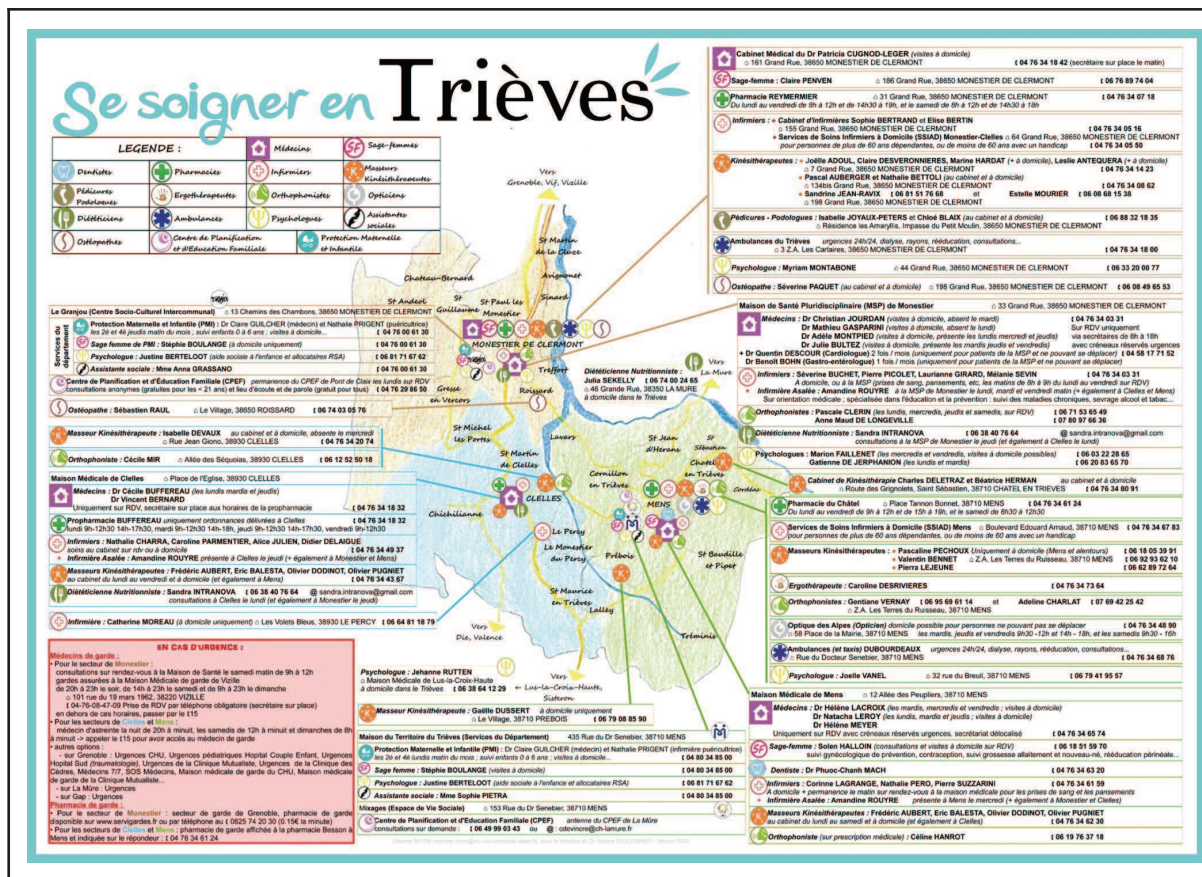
Se soigner en Trièves

LEGENDE :
Dentistes | Pharmacies | Médecins | Sage-femmes
Pédicures Podologues | Ergothérapeutes | Infirmiers | Masseurs Kinésithérapeutes
Diététiciens | Ambulances | Orthophonistes | Opticiens
Ostéopathes | Centre de Planification et d'Education Familiale | Psychologues | Assistantes sociales
Protection Maternelle et Infantile

Vers Grenoble, Vif, Vizille
St Martin de la Cluze
Avignonet
Sinard
Château-Bernard
St Andéol
St Guillaume
St Paul les Monestier
MONESTIER DE CLERMONT
Treffort
Roissard
Gresse en Vercors
St Michel les Portes
St Martin de Clelles
CLELLES
Chichilianne
Lavars
St Jean d'Herans
St Sébastien
Cornillon en Trièves
Châtel en Trièves
Cordéac
MENS
Le Percy
Le Monestier du Percy
Prébois
St Baudille et Pipet
St Maurice en Trièves
Lalley
Tréminis
Vers Die, Valence
Vers Lus-la-Croix-Haute, Sisteron
Vers La Mure

Cabinet Médical du Dr Patricia CUGNOD-LEGER (visites à domicile) 161 Grand Rue, 38650 MONESTIER DE CLERMONT 04 76 34 18 42 (secrétaire sur place le matin)
Sage-femme : Claire PENVEN 186 Grand Rue, 38650 MONESTIER DE CLERMONT 06 76 89 74 04
Pharmacie REYMERMIER 31 Grand Rue, 38650 MONESTIER DE CLERMONT 04 76 34 07 18
Du lundi au vendredi de 9h à 12h et de 14h30 à 19h, et le samedi de 8h à 12h et de 14h30 à 18h
Infirmiers : Cabinet d'infirmières Sophie BERTRAND et Elise BERTIN 155 Grand Rue, 38650 MONESTIER DE CLERMONT 04 76 34 05 16
Services de Soins Infirmiers à Domicile (SSIAD) Monestier-Clelles 64 Grand Rue, 38650 MONESTIER DE CLERMONT pour personnes de plus de 60 ans dépendantes, ou de moins de 60 ans avec un handicap 04 76 34 05 50
Kinésithérapeutes : Joëlle ADOUL, Claire DESVERONNIERES, Marine HARDAT (+ à domicile), Leslie ANTEQUERA (+ à domicile) 7 Grand Rue, 38650 MONESTIER DE CLERMONT 04 76 34 14 23
Pascal AUBERGER et Nathalie BETTOLI (au cabinet et à domicile) 134bis Grand Rue, 38650 MONESTIER DE CLERMONT 04 76 34 08 62
Sandrine JEAN-RAVIX 06 81 51 76 68 et Estelle MOURIER 06 08 68 15 38 198 Grand Rue, 38650 MONESTIER DE CLERMONT
Pédicures - Podologues : Isabelle JOYAUX-PETERS et Chloé BLAIX (au cabinet et à domicile) 06 88 32 18 35 Résidence les Amaryllis, Impasse du Petit Moulin, 38650 MONESTIER DE CLERMONT
Ambulances du Trièves urgences 24h/24, dialyse, rayons, rééducation, consultations... 3 Z.A. Les Cartaires, 38650 MONESTIER DE CLERMONT 04 76 34 18 00
Psychologue : Myriam MONTABONE 44 Grand Rue, 38650 MONESTIER DE CLERMONT 06 33 20 00 77
Ostéopathe : Séverine PAQUET (au cabinet et à domicile) 198 Grand Rue, 38650 MONESTIER DE CLERMONT 06 08 49 65 53

Maison de Santé Pluridisciplinaire (MSP) de Monestier 33 Grand Rue, 38650 MONESTIER DE CLERMONT
Médecins : Dr Christian JOURDAN (visites à domicile, absent le mardi) 04 76 34 03 31
Dr Mathieu GASPARINI (visites à domicile, absent le lundi) Sur RDV uniquement
Dr Adèle MONTPIED (visites à domicile, présente les lundis mercredi et jeudis) via secrétaires de 8h à 18h
Dr Julie BULTEZ (visites à domicile, présente les mardis, jeudis et vendredis) avec créneaux réservés urgences
Dr Quentin DESCOUR (Cardiologue) 2 fois / mois (uniquement pour patients de la MSP et ne pouvant se déplacer) 04 58 17 71 52
Dr Benoît BOHN (Gastro-entérologue) 1 fois / mois (uniquement pour patients de la MSP et ne pouvant se déplacer)
Infirmiers : Séverine BUCHET, Pierre PICOLET, Laurianne GIRARD, Mélanie SEVIN 04 76 34 03 31
A domicile, ou à la MSP (prises de sang, pansements, etc, les matins de 8h à 9h du lundi au vendredi sur RDV)
Infirmière Asalée : Amandine ROUYRE à la MSP de Monestier le lundi, mardi et vendredi matin (+ également à Clelles et Mens)
Sur orientation médicale ; spécialisée dans l'éducation et la prévention : suivi des maladies chroniques, sevrage alcool et tabac...
Orthophonistes : Pascale CLERIN (les lundis, mercredis, jeudis et samedis, sur RDV) 06 71 53 65 49
Anne Maud DE LONGEVILLE 07 80 97 66 36
Diététicienne Nutritionniste : Sandra INTRANOVA 06 38 40 76 64 sandra.intranova@gmail.com consultations à la MSP de Monestier le jeudi (et également à Clelles le lundi)
Psychologues : Marion FAILLENET (les mercredis et vendredis, visites à domicile possibles) 06 03 22 28 65
Gatienne DE JERPHANION (les lundis et mardis) 06 20 83 65 70

Le Granjou (Centre Socio-Culturel Intercommunal) 13 Chemins des Chambons, 38650 MONESTIER DE CLERMONT
Services du département
Protection Maternelle et Infantile (PMI) : Dr Claire GUILCHER (médecin) et Nathalie PRIGENT (puéricultrice) les 2e et 4e jeudis matin du mois ; suivi enfants 0 à 6 ans ; visites à domicile... 04 76 00 61 30
Sage femme de PMI : Stéphie BOULANGE (à domicile uniquement) 04 76 00 61 30
Psychologue : Justine BERTELOOT (aide sociale à l'enfance et allocataires RSA) 06 81 71 67 62
Assistante sociale : Mme Anna GRASSANO 04 76 00 61 30
Centre de Planification et d'Education Familiale (CPEF) permanence du CPEF de Pont de Claix les lundis sur RDV consultations anonymes (gratuites pour les < 21 ans) et lieu d'écoute et de parole (gratuit pour tous) 04 76 29 86 50
Ostéopathe : Sébastien RAUL Le Village, 38650 ROISSARD 06 74 03 05 76

Diététicienne Nutritionniste : Julia SEKELLY 06 74 00 24 65 46 Grande Rue, 38350 LA MURE à domicile dans le Trièves

Masseur Kinésithérapeute : Isabelle DEVAUX au cabinet et à domicile, absente le mercredi Rue Jean Giono, 38930 CLELLES 04 76 34 20 74
Orthophoniste : Cécile MIR Allée des Séquoias, 38930 CLELLES 06 12 52 50 18

Maison Médicale de Clelles Place de l'Eglise, 38930 CLELLES
Médecins : Dr Cécile BUFFEREAU (les lundis mardis et jeudis) Dr Vincent BERNARD
Uniquement sur RDV, secrétaire sur place aux horaires de la propharmacie 04 76 34 18 32
Propharmacie BUFFEREAU uniquement ordonnances délivrées à Clelles 04 76 34 18 32 lundi 9h-12h30 14h-17h30, mardi 9h-12h30 14h-18h, jeudi 9h-12h30 14h-17h30, vendredi 9h-12h30
Infirmiers : Nathalie CHARRA, Caroline PARMENTIER, Alice JULIEN, Didier DELAIGUE soins au cabinet sur rdv ou à domicile 04 76 34 49 37
Infirmière Asalée : Amandine ROUYRE présente à Clelles le jeudi (+ également à Monestier et Mens)
Masseurs Kinésithérapeutes : Frédéric AUBERT, Eric BALESTA, Olivier DODINOT, Olivier PUGNIET au cabinet du lundi au vendredi et à domicile (et également à Mens) 04 76 34 43 67
Diététicienne Nutritionniste : Sandra INTRANOVA 06 38 40 76 64 sandra.intranova@gmail.com consultations à Clelles le lundi (et également à Monestier le jeudi)

Infirmière : Catherine MOREAU (à domicile uniquement) Les Volets Bleus, 38930 LE PERCY 06 64 81 18 79

EN CAS D'URGENCE :
Médecins de garde :
Pour le secteur de Monestier :
consultations sur rendez-vous à la Maison de Santé le samedi matin de 9h à 12h
gardes assurées à la Maison Médicale de garde de Vizille de 20h à 23h le soir, de 14h à 23h le samedi et de 9h à 23h le dimanche
101 rue du 19 mars 1962, 38220 VIZILLE
04-76-08-47-09 Prise de RDV par téléphone obligatoire (secrétaire sur place) en dehors de ces horaires, passer par le 15
Pour les secteurs de Clelles et Mens :
médecin d'astreinte la nuit de 20h à minuit, les samedis de 12h à minuit et dimanches de 8h à minuit -> appeler le 15 pour avoir accès au médecin de garde
autres options :
- sur Grenoble : Urgences CHU, Urgences pédiatriques Hopital Couple Enfant, Urgences Hopital Sud (traumatologie), Urgences de la Clinique Mutualiste, Urgences de la Clinique des Cèdres, Médecins 7/7, SOS Médecins, Maison médicale de garde du CHU, Maison médicale de garde de la Clinique Mutualiste...
- sur La Mûre : Urgences
- sur Gap : Urgences
Pharmacie de garde :
Pour le secteur de Monestier : secteur de garde de Grenoble, pharmacie de garde disponible sur www.servigardes.fr ou par téléphone au 0825 74 20 30 (0.15€ la minute)
Pour les secteurs de Clelles et Mens : pharmacie de garde affichée à la pharmacie Besson à Mens et indiquée sur le répondeur : 04 76 34 61 24

Psychologue : Jehanne RUTTEN Maison Médicale de Lus-la-Croix-Haute à domicile dans le Trièves 06 38 64 12 29

Masseur Kinésithérapeute : Gaëlle DUSSERT à domicile uniquement Le Village, 38710 PREBOIS 06 79 08 85 90

Maison du Territoire du Trièves (Services du Département) 435 Rue du Dr Senebier, 38710 MENS
Protection Maternelle et Infantile (PMI) : Dr Claire GUILCHER (médecin) et Nathalie PRIGENT (infirmière puéricultrice) les 2e et 4e lundis matin du mois ; suivi enfants 0 à 6 ans ; visites à domicile... 04 80 34 85 00
Sage femme : Stéphie BOULANGE (visites à domicile) 04 80 34 85 00
Psychologue : Justine BERTELOOT (aide sociale à l'enfance et allocataires RSA) 06 81 71 67 62
Assistante sociale : Mme Sophie PIETRA 04 80 34 85 00
Mixages (Espace de Vie Sociale) 153 Rue du Dr Senebier, 38710 MENS
Centre de Planification et d'Education Familiale (CPEF) antenne du CPEF de La Mûre consultations sur demande : 06 49 99 03 43 ou cdevincre@ch-lamure.fr

Cabinet de Kinésithérapie Charles DELETRAZ et Béatrice HERMAN au cabinet et à domicile Route des Grignolets, Saint Sébastien, 38710 CHATEL EN TRIEVES 04 76 34 80 91
Pharmacie du Châtel Place Tannon Bonnet, 38710 MENS 04 76 34 61 24
Du lundi au vendredi de 9h à 12h et de 15h à 19h, et le samedi de 8h30 à 12h30
Services de Soins Infirmiers à Domicile (SSIAD) Mens Boulevard Edouard Arnaud, 38710 MENS 04 76 34 67 83 pour personnes de plus de 60 ans dépendantes, ou de moins de 60 ans avec un handicap
Masseurs Kinésithérapeutes : Pascaline PECHOUX Uniquement à domicile (Mens et alentours) 06 18 05 39 91
Valentin BENNET Z.A. Les Terres du Ruisseau, 38710 MENS 06 92 93 62 10
Pierre LEJEUNE 06 62 89 72 64
Ergothérapeute : Caroline DESRIVIERES 04 76 34 73 64
Orthophonistes : Gentiane VERNAY 06 95 69 61 14 et Adeline CHARLAT 07 69 42 25 42 Z.A. Les Terres du Ruisseau, 38710 MENS
Optique des Alpes (Opticien) domicile possible pour personnes ne pouvant pas se déplacer 04 76 34 48 90 58 Place de la Mairie, 38710 MENS les mardis, jeudis et vendredis 9h30 -12h et 14h - 18h, et les samedis 9h30 - 16h
Ambulances (et taxis) DUBOURDEAUX urgences 24h/24, dialyse, rayons, rééducation, consultations... Rue du Docteur Senebier, 38710 MENS 04 76 34 68 76
Psychologue : Joelle VANEL 32 rue du Breuil, 38710 MENS 06 79 41 95 57

Maison Médicale de Mens 12 Allée des Peupliers, 38710 MENS
Médecins : Dr Hélène LACROIX (les lundis, mardis et vendredis ; visites à domicile) Dr Natacha LEROY (les lundis, mardis et jeudis ; visites à domicile) Dr Hélène MEYER
Uniquement sur RDV avec créneaux réservés urgences. secrétariat délocalisé 04 76 34 65 74
Sage-femme : Solen HALLOIN (consultations et visites à domicile sur RDV) 06 18 51 59 70 suivi gynécologique de prévention, contraception, suivi grossesse allaitement et nouveau-né, rééducation périnéale...
Dentiste : Dr Phuoc-Chanh MACH 04 76 34 63 20
Infirmiers : Corinne LAGRANGE, Nathalie PERO, Pierre SUZZARINI 04 76 34 61 59
A domicile + permanence le matin sur rendez-vous à la maison médicale pour les prises de sang et les pansements
Infirmière Asalée : Amandine ROUYRE présente à Mens le mercredi (+ également à Monestier et Clelles)
Masseurs Kinésithérapeutes : Frédéric AUBERT, Eric BALESTA, Olivier DODINOT, Olivier PUGNIET au cabinet du lundi au samedi et à domicile (et également à Clelles) 04 76 34 62 30
Orthophoniste (sur prescription médicale) : Céline HANROT 06 19 76 37 18

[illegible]